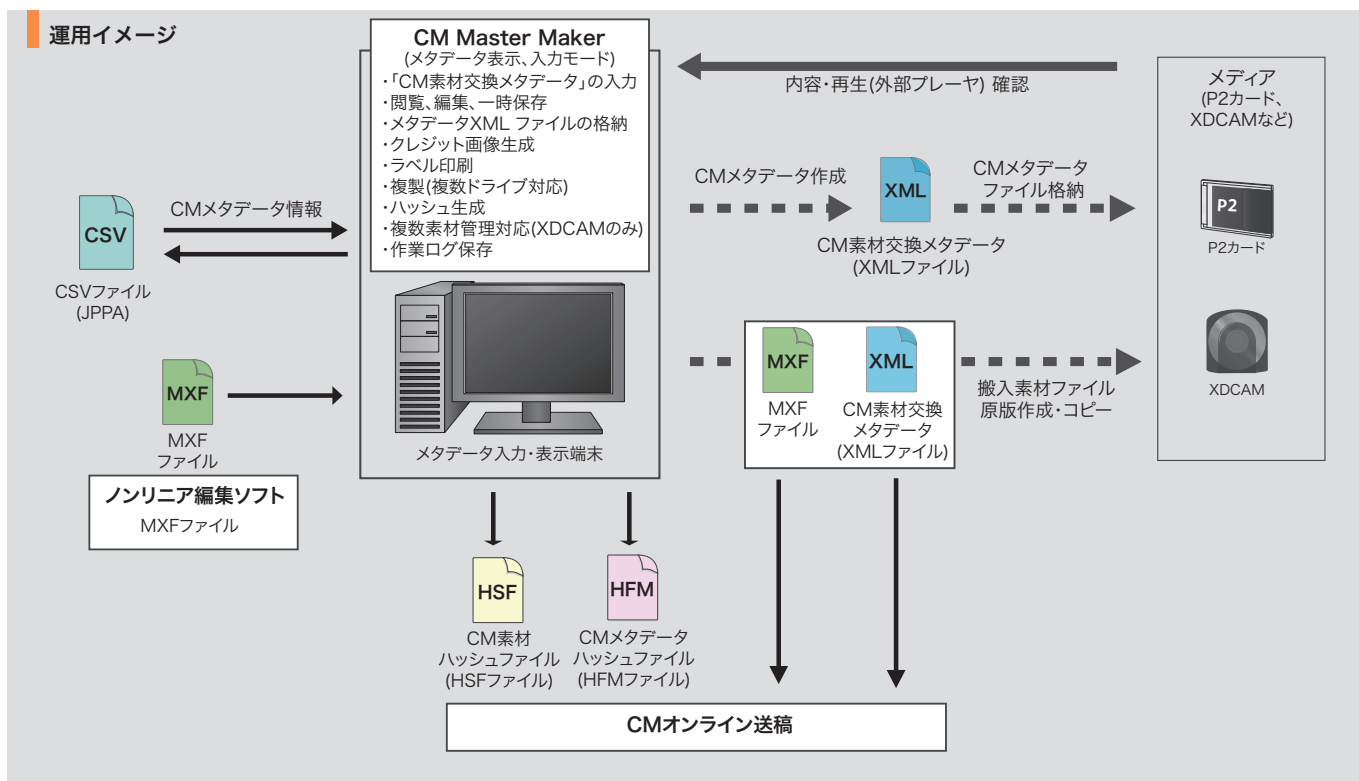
運用イメージ

CM Master Maker
(メタデータ表示、入力モード)
・「CM素材交換メタデータ」の入力
・閲覧、編集、一時保存
・メタデータXML ファイルの格納
・クレジット画像生成
・ラベル印刷
・複製(複数ドライブ対応)
・ハッシュ生成
・複数素材管理対応(XDCAMのみ)
・作業ログ保存

メタデータ入力・表示端末

内容・再生(外部プレーヤ) 確認

メディア
(P2カード、
XDCAMなど)

P2
P2カード

XDCAM

CSV
CMメタデータ情報
CSVファイル
(JPPA)

MXF
MXF
ファイル

ノンリニア編集ソフト
MXFファイル

CMメタデータ作成
XML
CMメタデータ
ファイル格納
CM素材交換メタデータ
(XMLファイル)

MXF
MXF
ファイル
XML
CM素材交換
メタデータ
(XMLファイル)
搬入素材ファイル
原版作成・コピー

HSF
CM素材
ハッシュファイル
(HSFファイル)

HFM
CMメタデータ
ハッシュファイル
(HFMファイル)

CMオンライン送稿